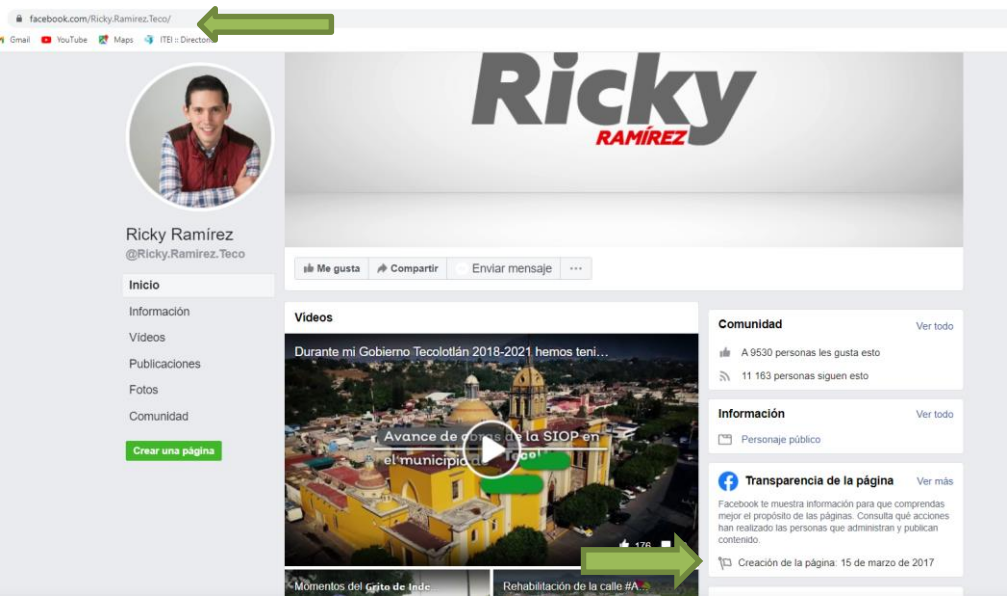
facebook.com/Ricky.Ramirez.Teco/

Gmail YouTube Maps ITEI :: Directorio

Ricky
RAMÍREZ

Ricky Ramírez
@Ricky.Ramirez.Teco

Inicio
Información
Videos
Publicaciones
Fotos
Comunidad

Crear una página

Me gusta Compartir Enviar mensaje ···

Videos

Durante mi Gobierno Tecolotlán 2018-2021 hemos teni...

Avance de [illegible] de la SIOP en el municipio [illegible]

176

Momentos del Grito de Inde...

Rehabilitación de la calle #A...

Comunidad Ver todo
A 9530 personas les gusta esto
11 163 personas siguen esto

Información Ver todo
Personaje público

Transparencia de la página Ver más
Facebook te muestra información para que comprendas mejor el propósito de las páginas. Consulta qué acciones han realizado las personas que administran y publican contenido.

Creación de la página: 15 de marzo de 2017